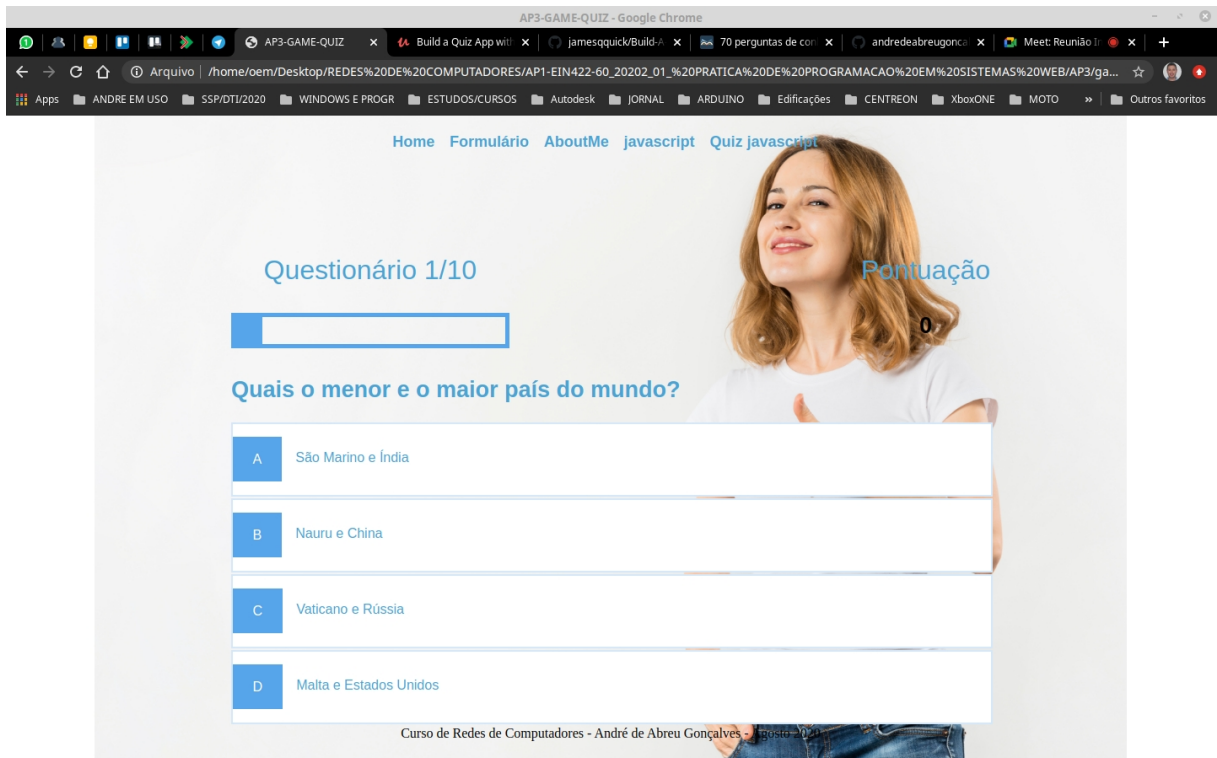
AP3-GAME-QUIZ - Google Chrome

AP3-GAME-QUIZ ×
Build a Quiz App wit ×
jamesqquick/Build-A ×
70 perguntas de con ×
andredeabreugonca ×
Meet: Reunião I ×
+

Arquivo | /home/oem/Desktop/REDES%20DE%20COMPUTADORES/AP1-EIN422-60_20202_01_%20PRATICA%20DE%20PROGRAMACAO%20EM%20SISTEMAS%20WEB/AP3/ga...

Apps ANDRE EM USO SSP/DTI/2020 WINDOWS E PROGR ESTUDOS/CURSOS Autodesk JORNAL ARDUINO Edificações CENTREON XboxONE MOTO » Outros favoritos

Home Formulário AboutMe javascript Quiz javascript

Questionário 1/10

Pontuação

0

Quais o menor e o maior país do mundo?

A São Marino e Índia

B Nauru e China

C Vaticano e Rússia

D Malta e Estados Unidos

Curso de Redes de Computadores - André de Abreu Gonçalves - Agosto 2020